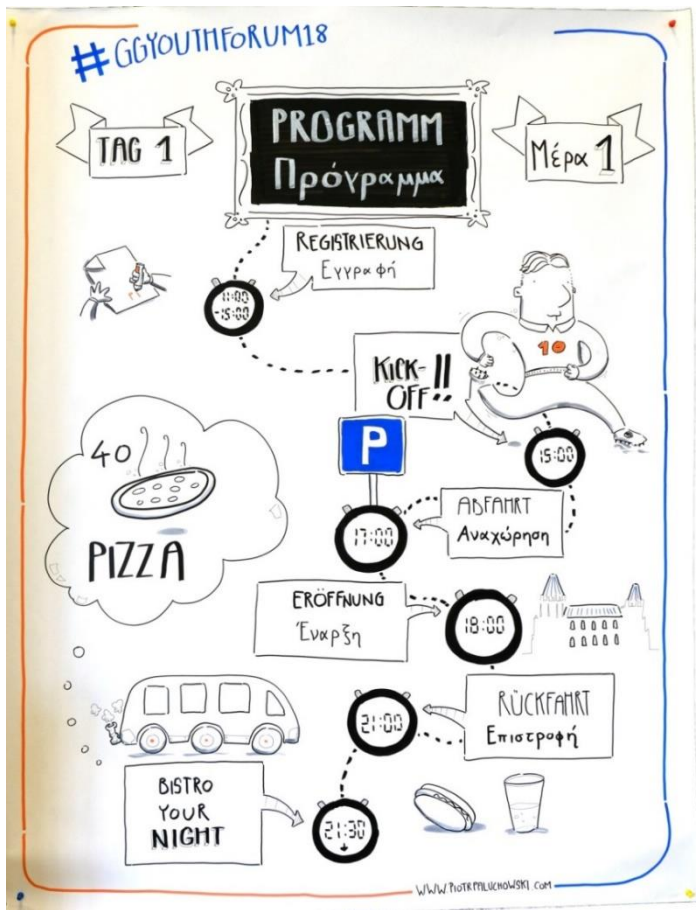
#GGYOUTHFORUM18

TAG 1

PROGRAMM
Πρόγραμμα

Μέρα 1

REGISTRIERUNG
Εγγραφή

11:00
-15:00

KICK-OFF!!

10

15:00

40

PIZZA

P

ABFAHRT
Αναχώρηση

17:00

ERÖFFNUNG
Έναρξη

18:00

RÜCKFAHRT
Επιστροφή

21:00

BISTRO
YOUR
NIGHT

21:30

WWW.PIOTRPALUCHOWSKI.COM